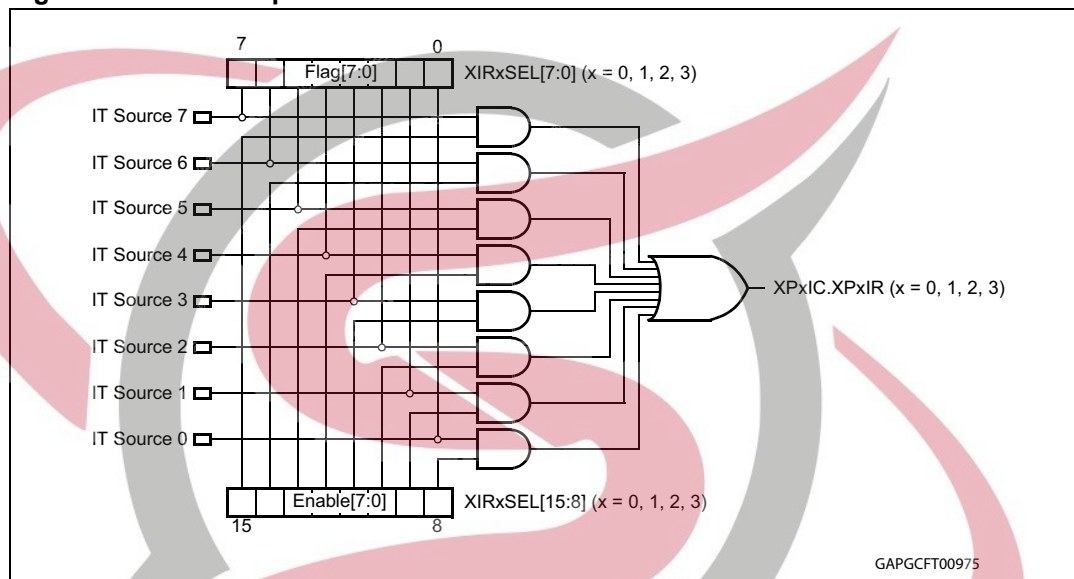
7

0

Flag[7:0]

XIRxSEL[7:0] (x = 0, 1, 2, 3)

IT Source 7

IT Source 6

IT Source 5

IT Source 4

IT Source 3

IT Source 2

IT Source 1

IT Source 0

XPxIC.XPxIR (x = 0, 1, 2, 3)

Enable[7:0]

XIRxSEL[15:8] (x = 0, 1, 2, 3)

15

8

GAPGCFT00975